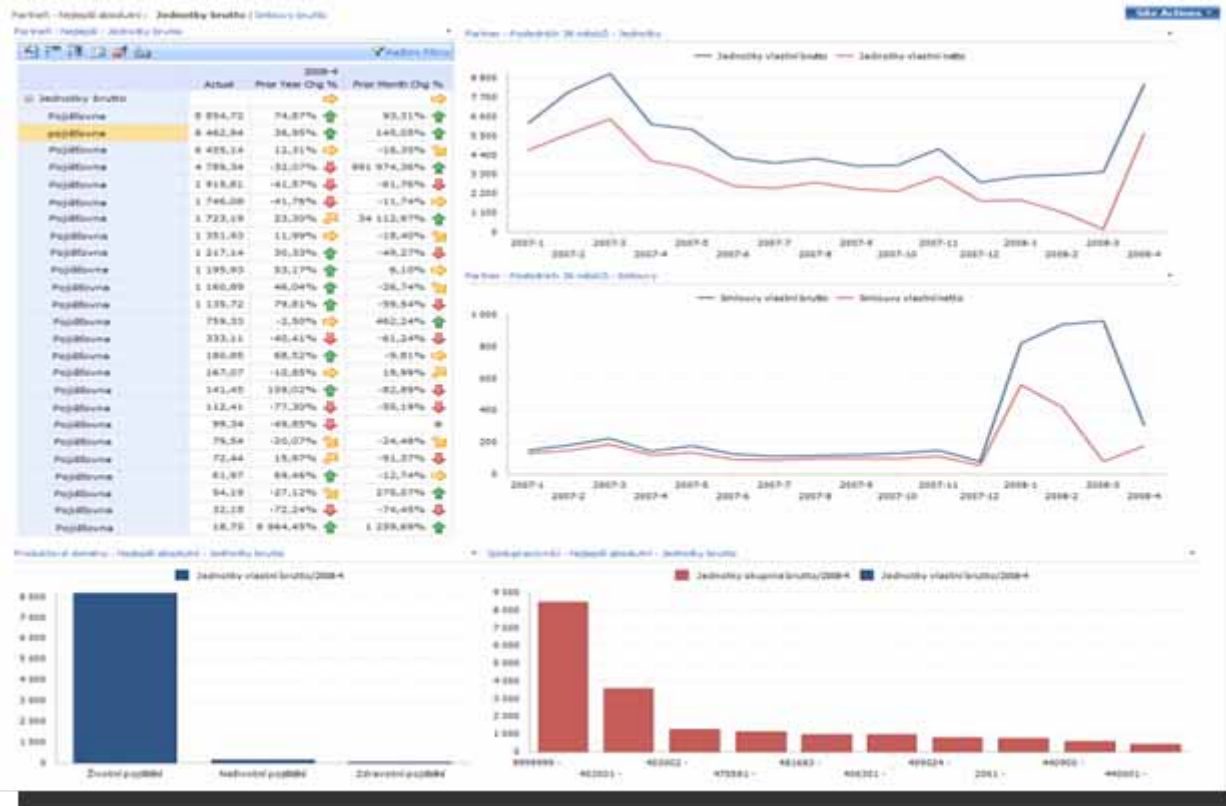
Partneři - Nejlepší absolutní - Jednotky brutto | Smlouvy brutto

Site Actions

Partneři - Nejlepší - Jednotky brutto

Nastavit filtry

| | Actual | 2008-4 Prior Year Chg % | Prior Month Chg % |
|---|---|---|---|
| Jednotky brutto | | | |
| Pojišťovna | 8 854,72 | 74,87% | 93,31% |
| pojišťovna | 8 462,94 | 36,95% | 145,05% |
| Pojišťovna | 8 455,14 | 12,31% | -18,35% |
| Pojišťovna | 4 789,54 | -32,07% | 891 974,36% |
| Pojišťovna | 1 915,81 | -41,57% | -81,76% |
| Pojišťovna | 1 746,08 | -41,78% | -11,74% |
| Pojišťovna | 1 723,19 | 23,30% | 34 112,97% |
| Pojišťovna | 1 351,93 | 11,99% | -18,40% |
| Pojišťovna | 1 217,14 | 30,33% | -49,27% |
| Pojišťovna | 1 195,93 | 53,17% | 8,10% |
| Pojišťovna | 1 160,89 | 46,04% | -26,74% |
| Pojišťovna | 1 135,72 | 79,81% | -59,54% |
| Pojišťovna | 759,33 | -2,50% | 462,24% |
| Pojišťovna | 333,11 | -40,41% | -61,24% |
| Pojišťovna | 180,05 | 68,52% | -9,81% |
| Pojišťovna | 167,07 | -10,85% | 18,99% |
| Pojišťovna | 141,45 | 159,02% | -82,89% |
| Pojišťovna | 112,41 | -77,30% | -55,19% |
| Pojišťovna | 99,34 | -49,85% | |
| Pojišťovna | 79,54 | -20,07% | -24,48% |
| Pojišťovna | 72,44 | 15,97% | -91,37% |
| Pojišťovna | 61,97 | 69,46% | -12,74% |
| Pojišťovna | 54,19 | -27,12% | 275,57% |
| Pojišťovna | 32,18 | -72,24% | -74,45% |
| Pojišťovna | 18,75 | 8 864,45% | 1 259,69% |

Partner - Posledních 36 měsíců - Jednotky

Jednotky vlastní brutto   Jednotky vlastní netto

8 800
7 700
6 600
5 500
4 400
3 300
2 200
1 100
0

2007-1 2007-2 2007-3 2007-4 2007-5 2007-6 2007-7 2007-8 2007-9 2007-10 2007-11 2007-12 2008-1 2008-2 2008-3 2008-4

Partner - Posledních 36 měsíců - Smlouvy

Smlouvy vlastní brutto   Smlouvy vlastní netto

1 000
800
600
400
200
0

2007-1 2007-2 2007-3 2007-4 2007-5 2007-6 2007-7 2007-8 2007-9 2007-10 2007-11 2007-12 2008-1 2008-2 2008-3 2008-4

Produktové domény - Nejlepší absolutní - Jednotky brutto

Jednotky vlastní brutto/2008-4

8 000
7 000
6 000
5 000
4 000
3 000
2 000
1 000
0

Životní pojištění   Neživotní pojištění   Zdravotní pojištění

Spolupracovníci - Nejlepší absolutní - Jednotky brutto

Jednotky skupina brutto/2008-4   Jednotky vlastní brutto/2008-4

9 000
8 000
7 000
6 000
5 000
4 000
3 000
2 000
1 000
0

9999999 - 402001 - 403002 - 475591 - 481683 - 406301 - 409524 - 2061 - 440901 - 440001 -